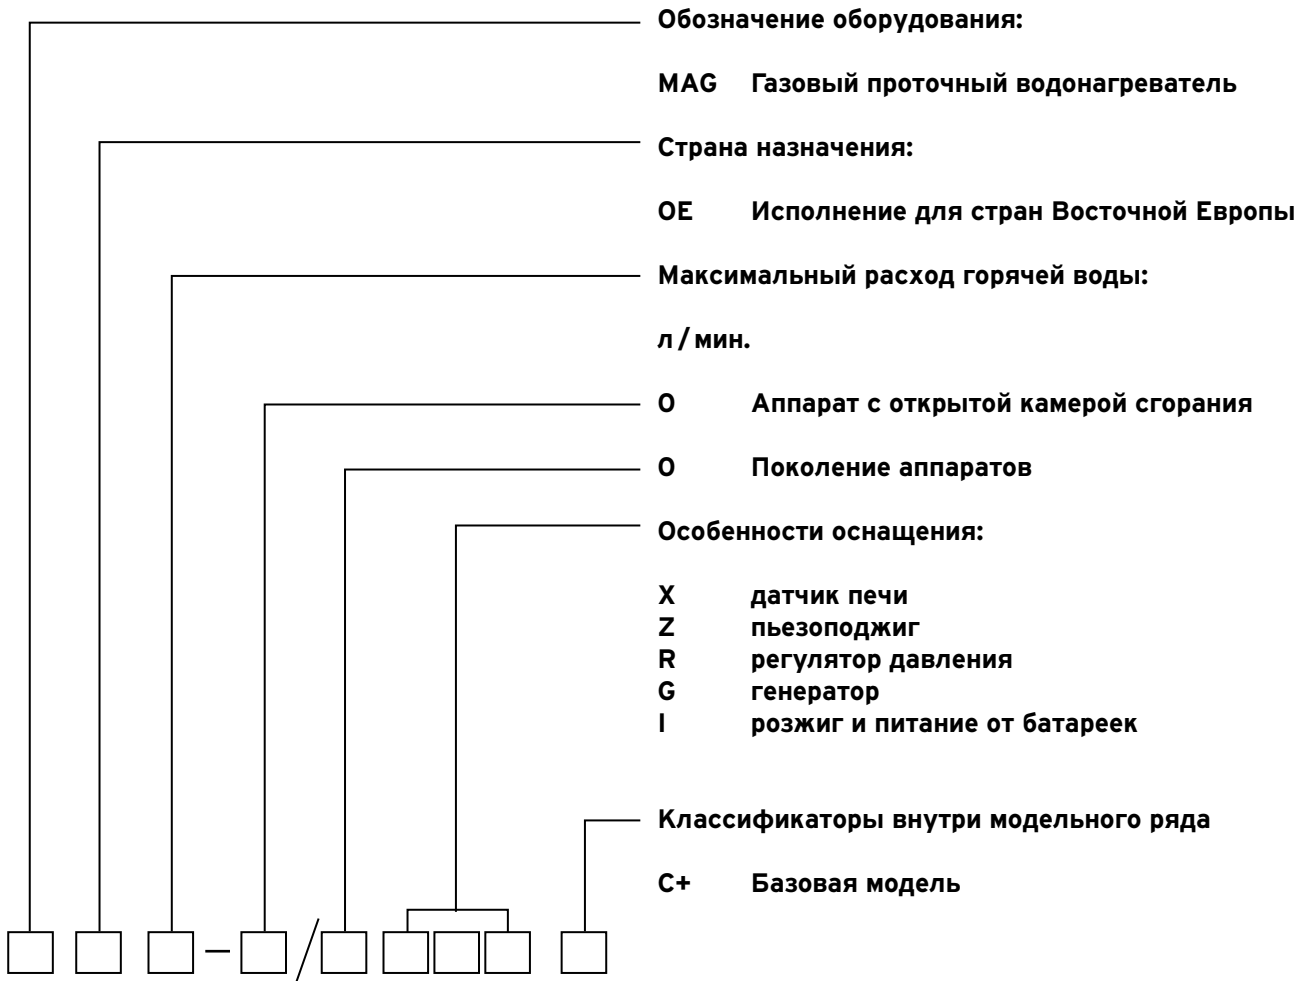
Обозначение оборудования:

MAG Газовый проточный водонагреватель

Страна назначения:

OE Исполнение для стран Восточной Европы

Максимальный расход горячей воды:

л / мин.

0 Аппарат с открытой камерой сгорания

0 Поколение аппаратов

Особенности оснащения:

X датчик печи
Z пьезоподжиг
R регулятор давления
G генератор
I розжиг и питание от батареек

Классификаторы внутри модельного ряда

C+ Базовая модель

– /